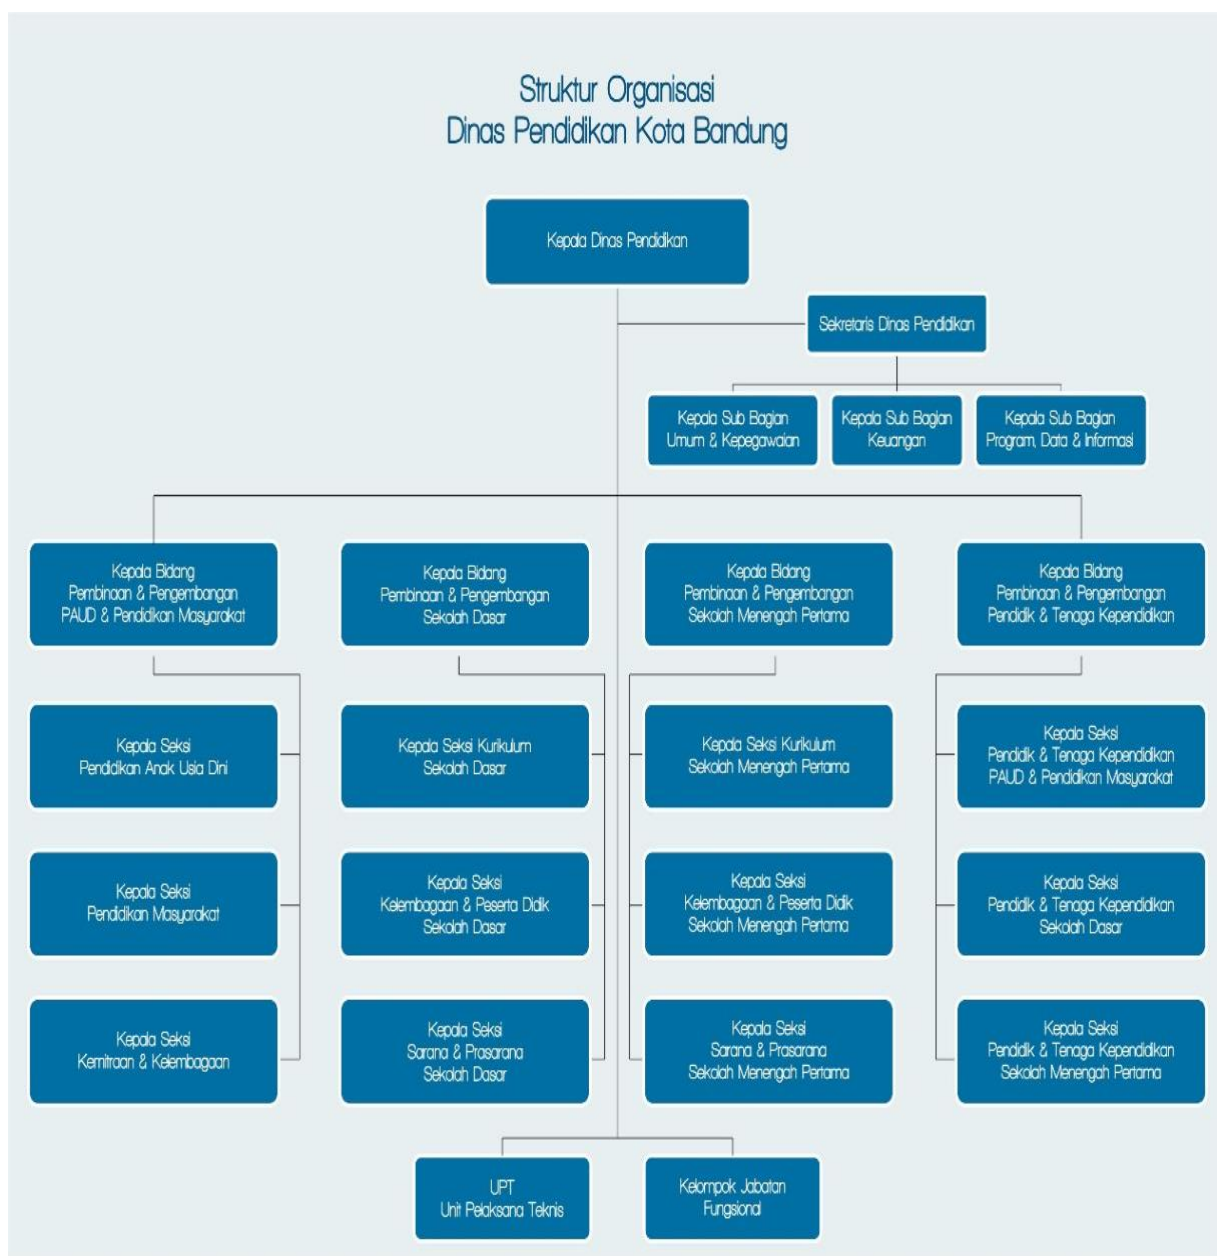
Struktur Organisasi
Dinas Pendidikan Kota Bandung

Kepala Dinas Pendidikan

Sekretaris Dinas Pendidikan

Kepala Sub Bagian Umum & Kepegawaian

Kepala Sub Bagian Keuangan

Kepala Sub Bagian Program, Data & Informasi

Kepala Bidang Pembinaan & Pengembangan PAUD & Pendidikan Masyarakat

Kepala Seksi Pendidikan Anak Usia Dini

Kepala Seksi Pendidikan Masyarakat

Kepala Seksi Kemitraan & Kelembagaan

Kepala Bidang Pembinaan & Pengembangan Sekolah Dasar

Kepala Seksi Kurikulum Sekolah Dasar

Kepala Seksi Kelembagaan & Peserta Didik Sekolah Dasar

Kepala Seksi Sarana & Prasarana Sekolah Dasar

Kepala Bidang Pembinaan & Pengembangan Sekolah Menengah Pertama

Kepala Seksi Kurikulum Sekolah Menengah Pertama

Kepala Seksi Kelembagaan & Peserta Didik Sekolah Menengah Pertama

Kepala Seksi Sarana & Prasarana Sekolah Menengah Pertama

Kepala Bidang Pembinaan & Pengembangan Pendidik & Tenaga Kependidikan

Kepala Seksi Pendidik & Tenaga Kependidikan PAUD & Pendidikan Masyarakat

Kepala Seksi Pendidik & Tenaga Kependidikan Sekolah Dasar

Kepala Seksi Pendidik & Tenaga Kependidikan Sekolah Menengah Pertama

UPT Unit Pelaksana Teknis

Kelompok Jabatan Fungsional